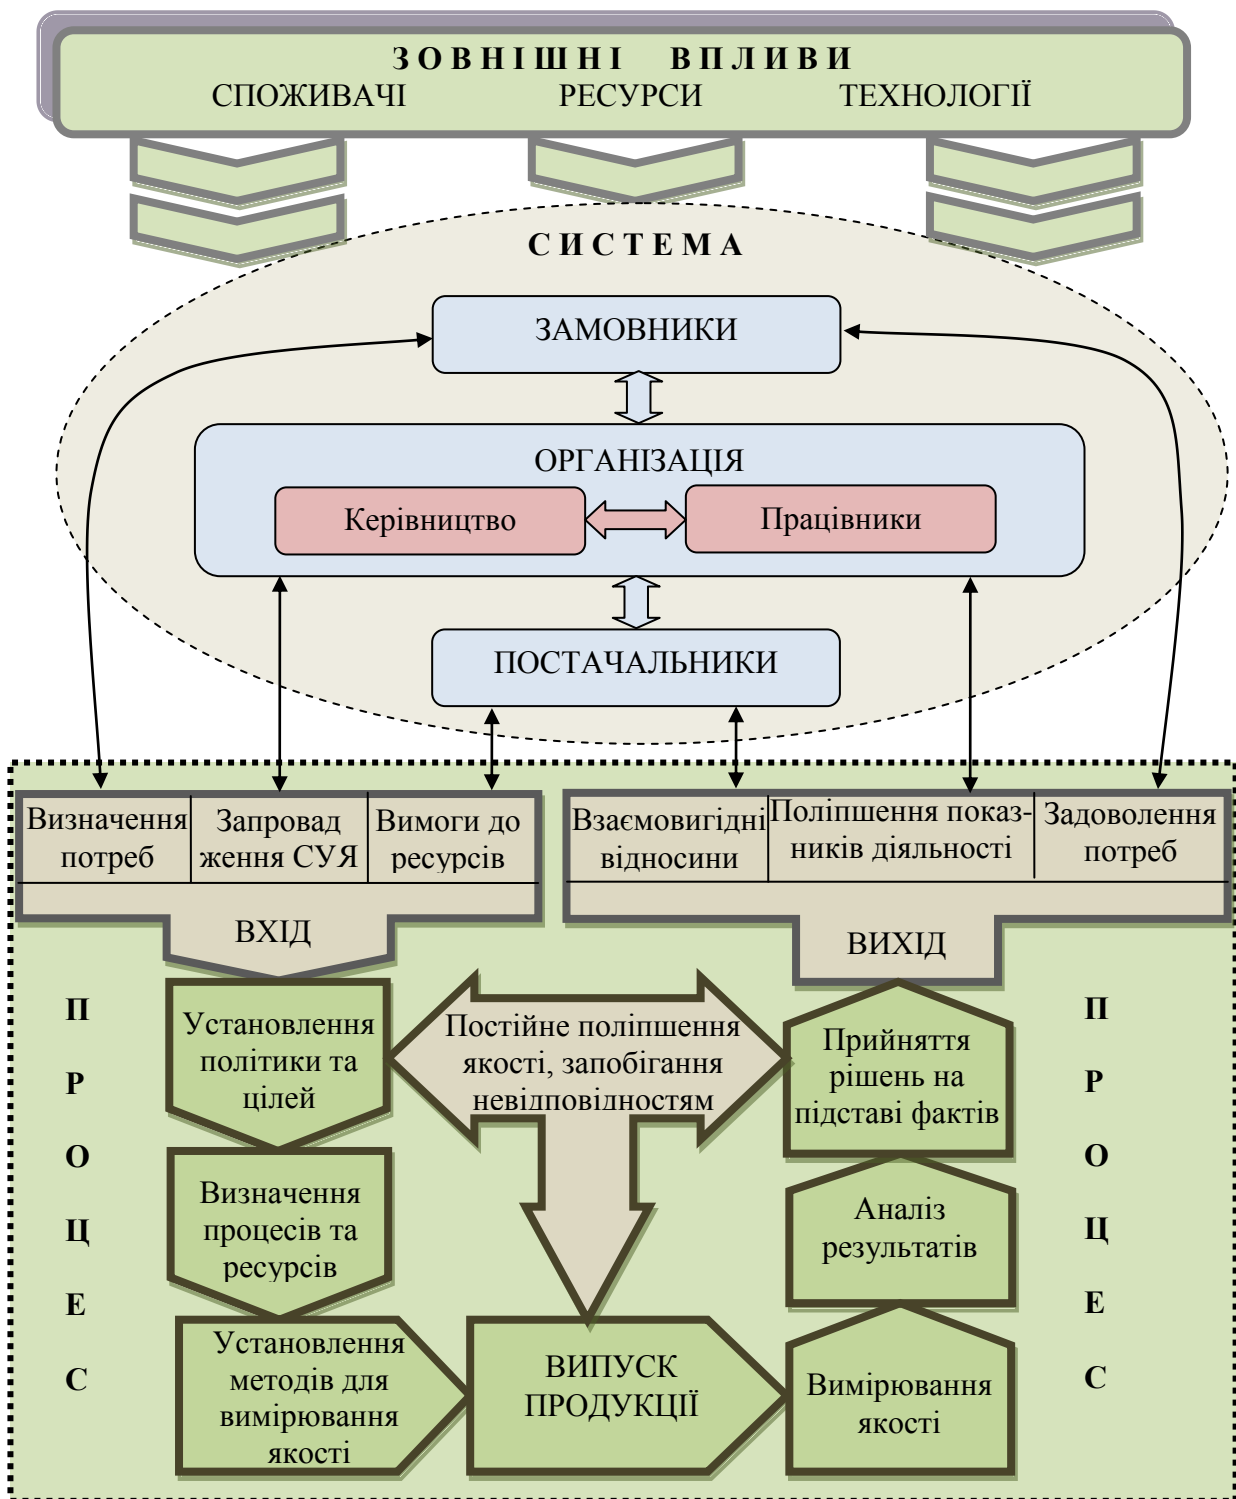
ЗОВНІШНІ ВПЛИВИ
СПОЖИВАЧІ РЕСУРСИ ТЕХНОЛОГІЇ

СИСТЕМА

ЗАМОВНИКИ

ОРГАНІЗАЦІЯ

Керівництво

Працівники

ПОСТАЧАЛЬНИКИ

| Визначення потреб | Запровадження СУЯ | Вимоги до ресурсів |
|---|---|---|

ВХІД

| Взаємовигідні відносини | Поліпшення показників діяльності | Задоволення потреб |
|---|---|---|

ВИХІД

П Р О Ц Е С

Установлення політики та цілей

Постійне поліпшення якості, запобігання невідповідностям

Прийняття рішень на підставі фактів

П Р О Ц Е С

Визначення процесів та ресурсів

Аналіз результатів

Установлення методів для вимірювання якості

ВИПУСК ПРОДУКЦІЇ

Вимірювання якості